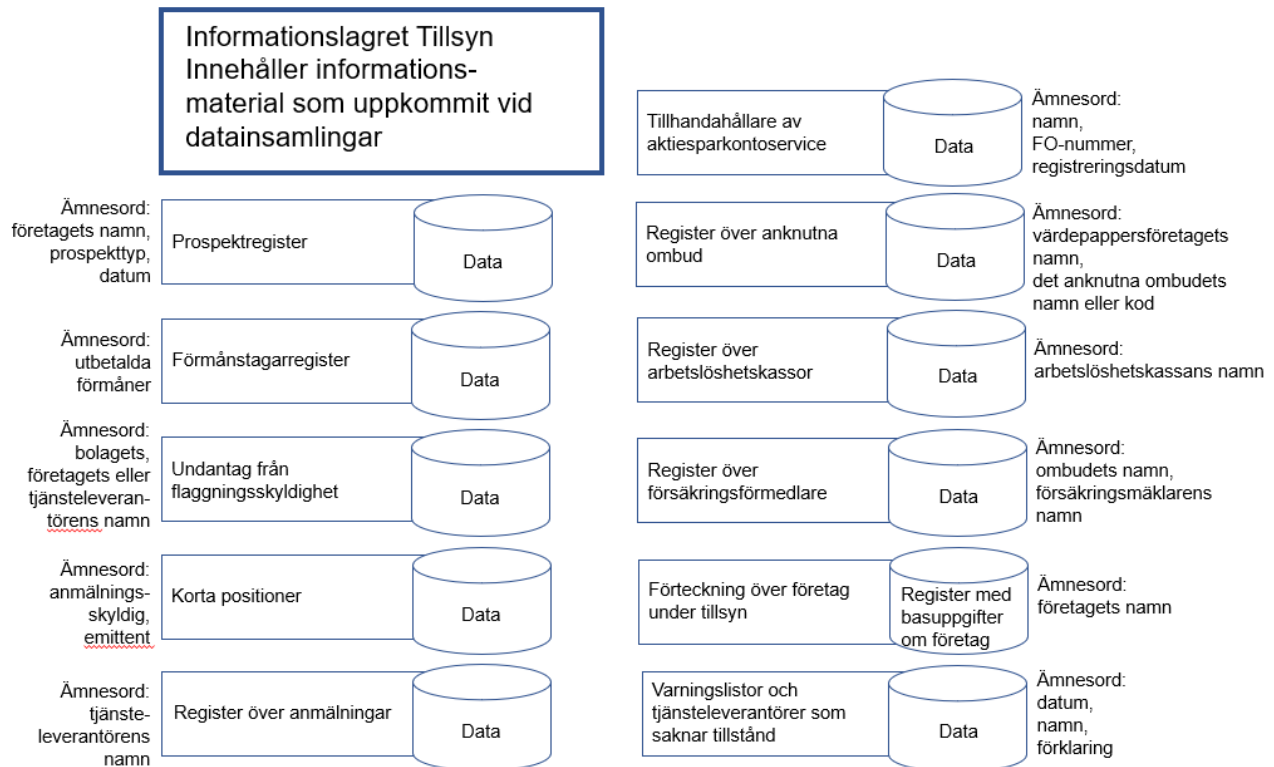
Informationslagret Tillsyn Innehåller informationsmaterial som uppkommit vid datainsamlingar

Ämnesord: företagets namn, prospekttyp, datum

Prospektregister

Data

Ämnesord: utbetalda förmåner

Förmånstagarregister

Data

Ämnesord: bolagets, företagets eller tjänsteleverantörens namn

Undantag från flaggningsskyldighet

Data

Ämnesord: anmälningsskyldig, emittent

Korta positioner

Data

Ämnesord: tjänsteleverantörens namn

Register över anmälningar

Data

Tillhandahållare av aktiesparkontoservice

Data

Ämnesord: namn, FO-nummer, registreringsdatum

Register över anknutna ombud

Data

Ämnesord: värdepappersföretagets namn, det anknutna ombudets namn eller kod

Register över arbetslöshetskassor

Data

Ämnesord: arbetslöshetskassans namn

Register över försäkringsförmedlare

Data

Ämnesord: ombudets namn, försäkringsmäklarens namn

Förteckning över företag under tillsyn

Register med basuppgifter om företag

Ämnesord: företagets namn

Varningslistor och tjänsteleverantörer som saknar tillstånd

Data

Ämnesord: datum, namn, förklaring